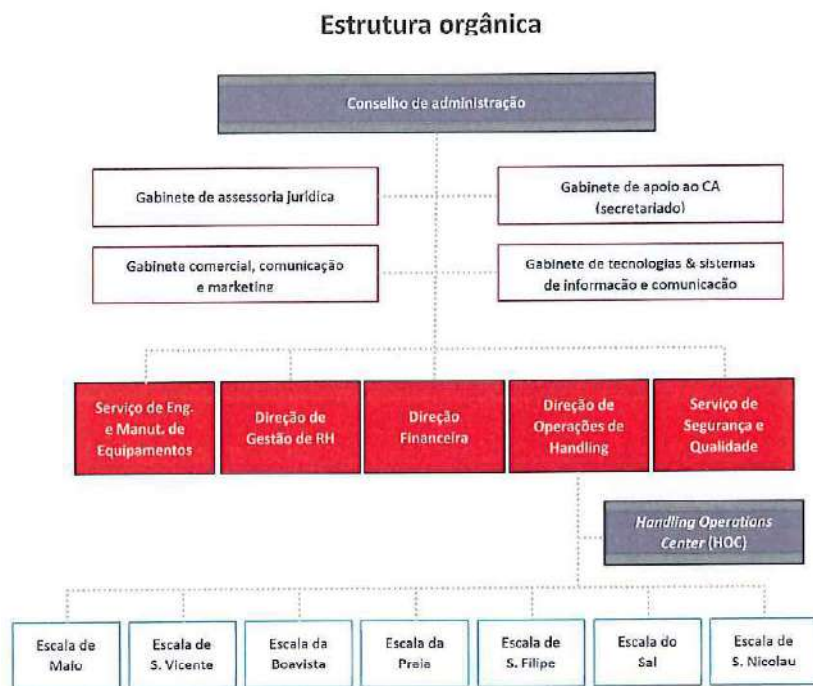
Estrutura orgânica

Conselho de administração

Gabinete de assessoria jurídica

Gabinete de apoio ao CA (secretariado)

Gabinete comercial, comunicação e marketing

Gabinete de tecnologias & sistemas de informação e comunicação

Serviço de Eng. e Manut. de Equipamentos

Direção de Gestão de RH

Direção Financeira

Direção de Operações de Handling

Serviço de Segurança e Qualidade

Handling Operations Center (HOC)

Escala de Maio

Escala de S. Vicente

Escala da Boavista

Escala da Praia

Escala de S. Filipe

Escala do Sal

Escala de S. Nicolau